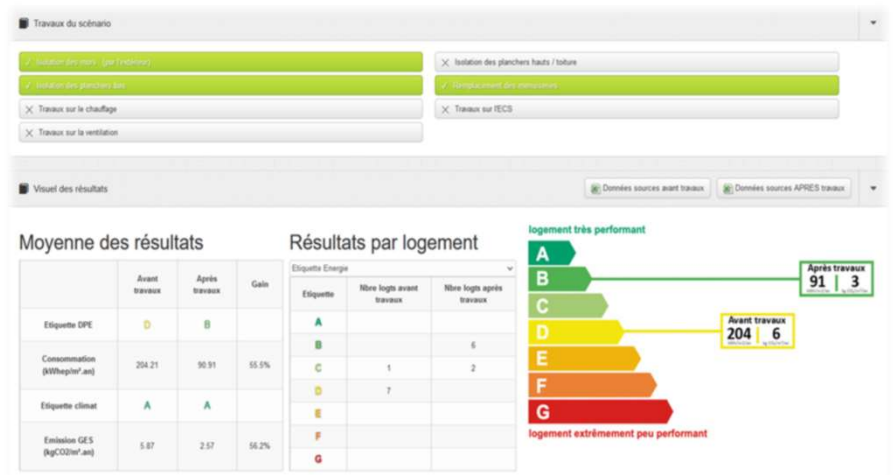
Travaux du scénario

✓ Isolation des murs (par l'extérieur)
✕ Isolation des planchers hauts / toiture
✓ Isolation des planchers bas
✓ Remplacement des menuiseries
✕ Travaux sur le chauffage
✕ Travaux sur l'ECS
✕ Travaux sur la ventilation

Visuel des résultats

Données sources avant travaux
Données sources APRES travaux

Moyenne des résultats

| | Avant travaux | Après travaux | Gain |
|---|---|---|---|
| Etiquette DPE | D | B | |
| Consommation (kWhep/m².an) | 204.21 | 90.91 | 55.5% |
| Etiquette climat | A | A | |
| Emission GES (kgCO2/m².an) | 5.87 | 2.57 | 56.2% |

Résultats par logement

Etiquette Energie

| Etiquette | Nbre logts avant travaux | Nbre logts après travaux |
|---|---|---|
| A | | |
| B | | 6 |
| C | 1 | 2 |
| D | 7 | |
| E | | |
| F | | |
| G | | |

logement très performant
A
B
C
D
E
F
G
logement extrêmement peu performant

Après travaux
91 | 3

Avant travaux
204 | 6